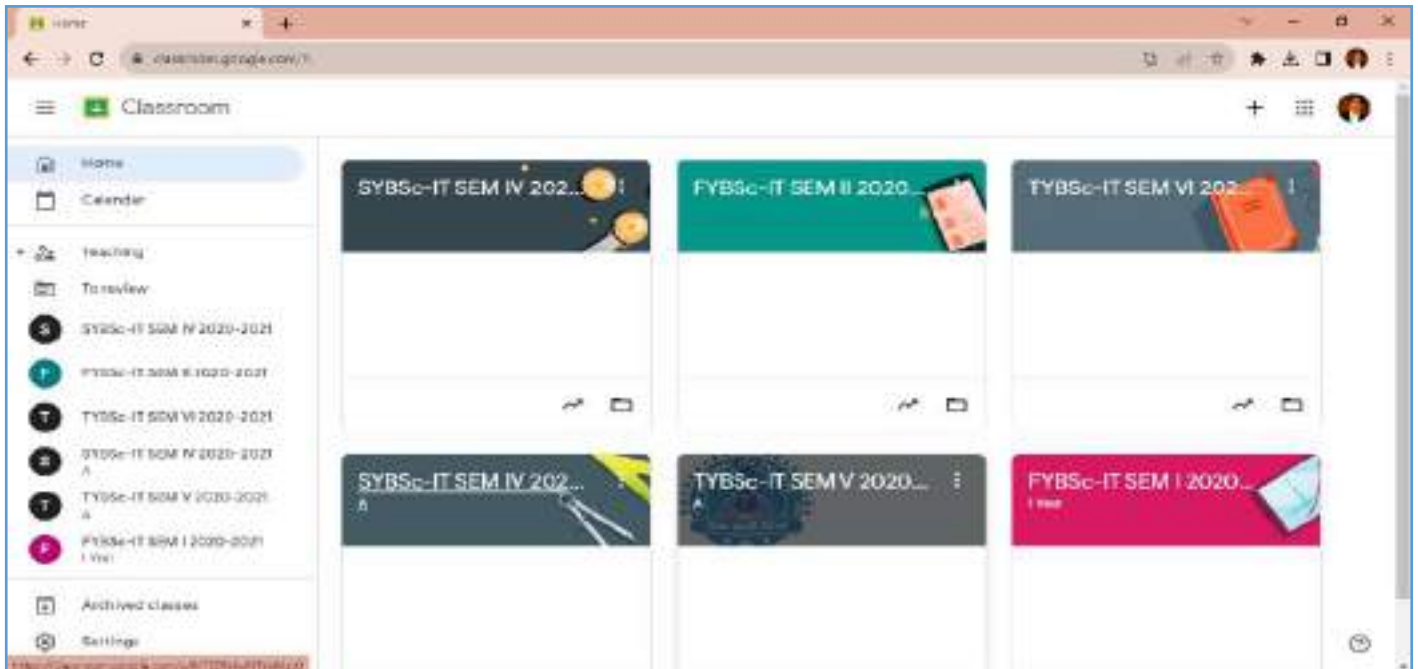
Home

classroom.google.com/

Classroom

Home

Calendar

Teaching

To review

SYBSc-IT SEM IV 2020-2021

FYBSc-IT SEM II 2020-2021

TYBSc-IT SEM VI 2020-2021

SYBSc-IT SEM IV 2020-2021
A

TYBSc-IT SEM V 2020-2021
A

FYBSc-IT SEM I 2020-2021
I Year

Archived classes

Settings

SYBSc-IT SEM IV 202...

FYBSc-IT SEM II 2020...

TYBSc-IT SEM VI 202...

SYBSc-IT SEM IV 202...
A

TYBSc-IT SEM V 2020...
A

FYBSc-IT SEM I 2020...
I Year

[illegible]